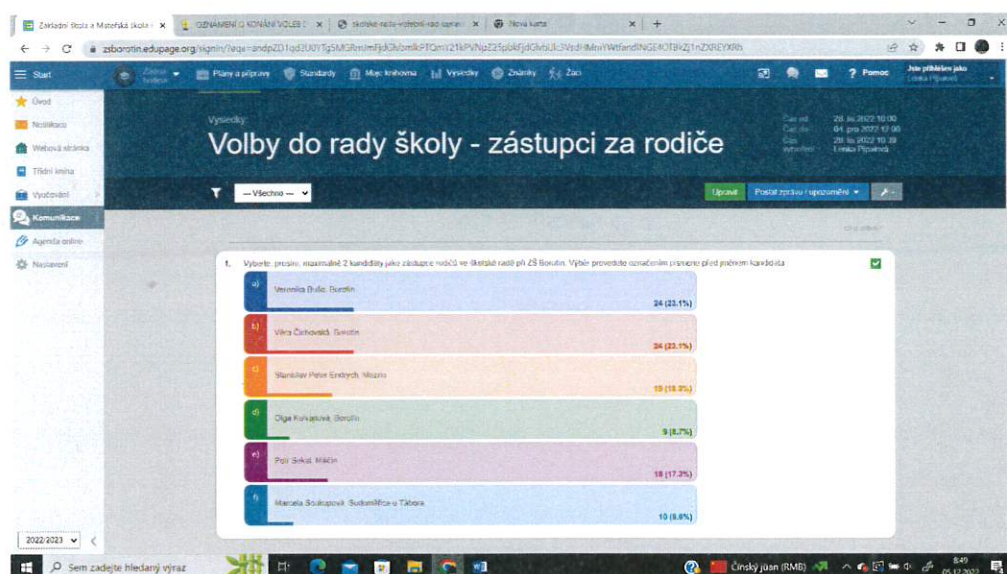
Základní škola a Mateřská škola | OZNÁMENÍ O KONÁNÍ VOLEB | školské-rady-volební-rad | Nová karta

zsborotin.edupage.org/signin/?eqa=andpZD1qd2U0YTg5MGRmimFjdGh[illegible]

Start | Plány a přípravy | Standardy | Moje knihovna | Výsledky | Známky | Žáci | Pomoc | Jste přihlášen jako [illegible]

Úvod
Nástěnka
Webová stránka
Třídní kniha
Vyučování
Komunikace
Agenda online
Nastavení

Výsledky:
Volby do rady školy - zástupci za rodiče

Čas od: 28. lis 2022 10:00
Čas do: 04. pro 2022 17:00
Čas vytvoření: 28. lis 2022 10:39
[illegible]

— Všechno —
Upravit
Poslat zprávu / upozornění

1. Vyberte, prosím, maximálně 2 kandidáty jako zástupce rodičů ve školské radě při ZŠ Borotín. Výběr proveďte označením písmene před jménem kandidáta

a) Veronika Bulic, Borotín — 24 (23.1%)
b) Věra Čichovská, Borotín — 24 (23.1%)
c) Stanislav Peter Endrych, Mozno — 19 (18.3%)
d) Olga Kukačková, Borotín — 9 (8.7%)
e) Petr Sekal, Mikčin — 18 (17.3%)
f) Marcela Stoklasová, Sudoměřice u Tábora — 10 (9.6%)

2022/2023

Sem zadejte hledaný výraz
Čínský jüan (RMB)
8:49
05.12.2022